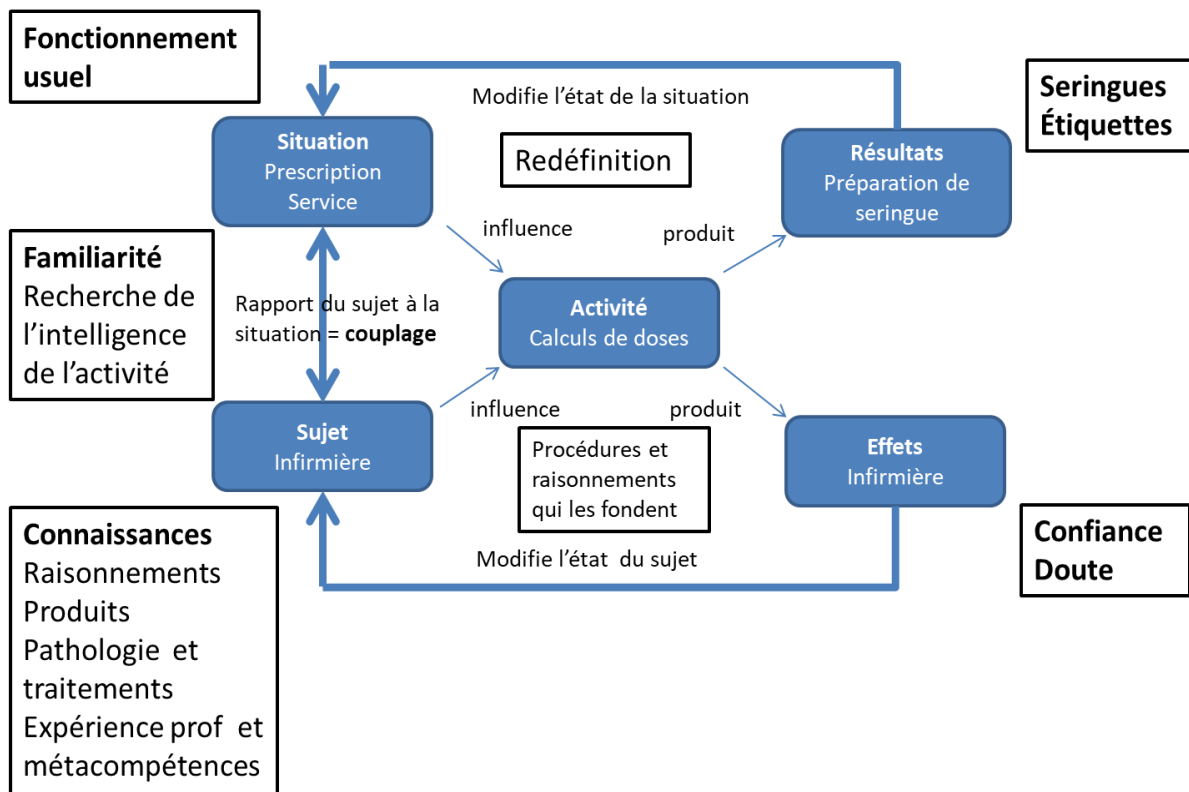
Fonctionnement usuel

Modifie l'état de la situation

Seringues Étiquettes

Situation
Prescription
Service

Redéfinition

Résultats
Préparation de seringue

influence

produit

Familiarité
Recherche de l'intelligence de l'activité

Rapport du sujet à la situation = couplage

Activité
Calculs de doses

Sujet
Infirmière

influence

produit

Effets
Infirmière

Procédures et raisonnements qui les fondent

Connaissances
Raisonnements
Produits
Pathologie et traitements
Expérience prof et métacompétences

Modifie l'état du sujet

Confiance
Doute